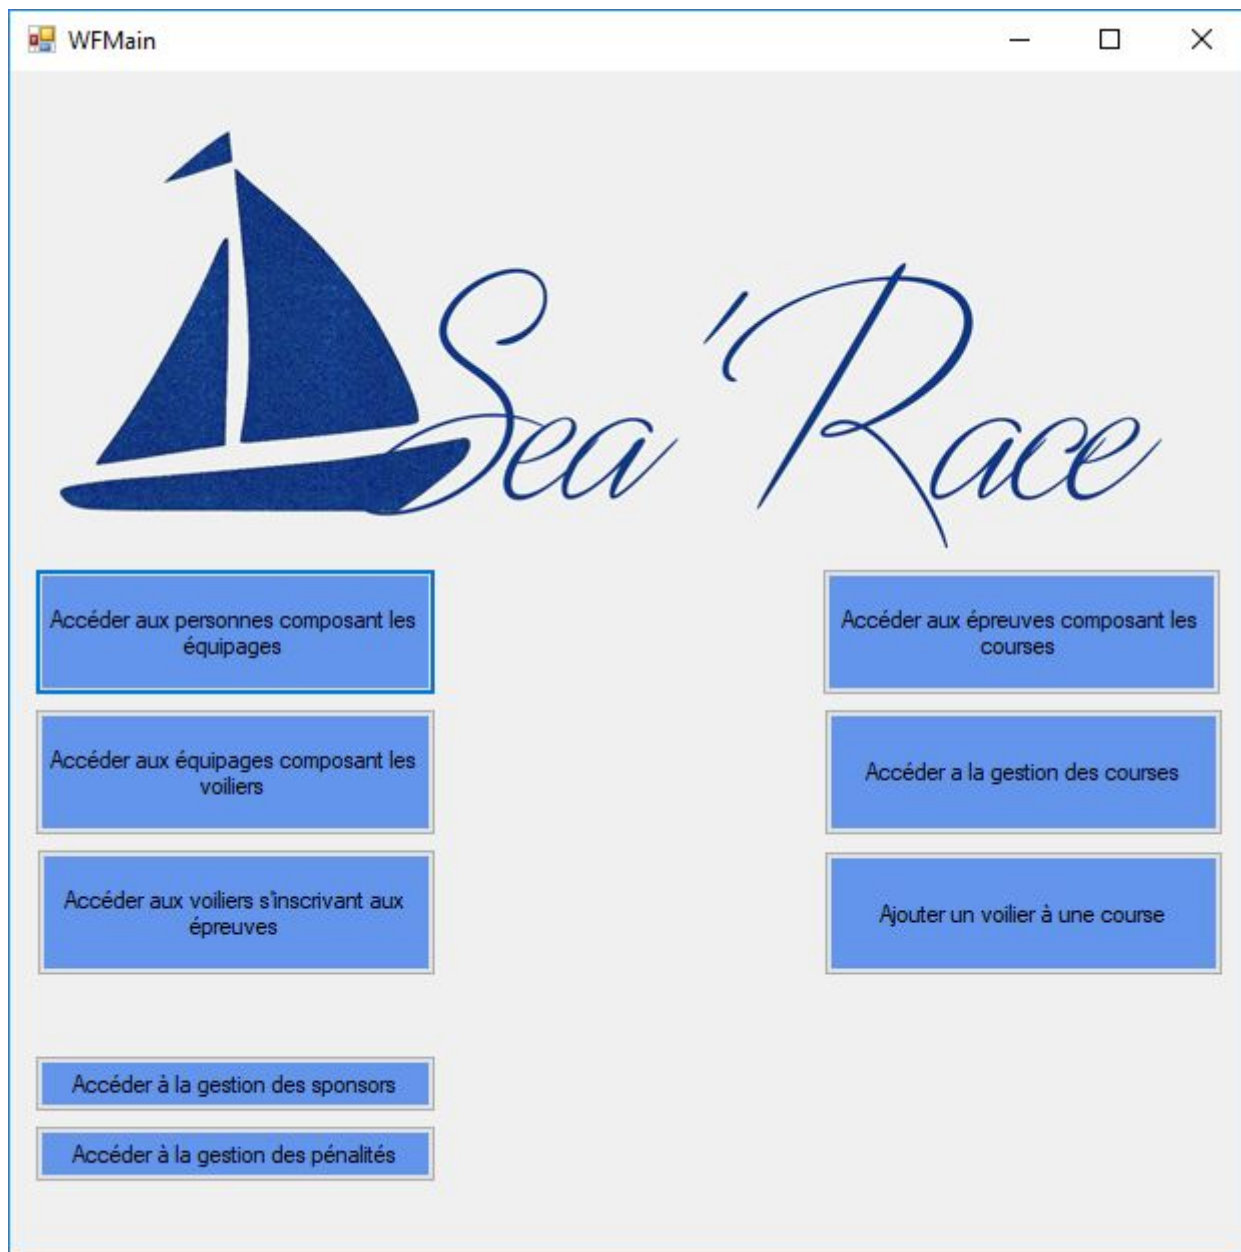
WFMain

Sea 'Race

Accéder aux personnes composant les équipages

Accéder aux épreuves composant les courses

Accéder aux équipages composant les voiliers

Accéder a la gestion des courses

Accéder aux voiliers s'inscrivant aux épreuves

Ajouter un voilier à une course

Accéder à la gestion des sponsors

Accéder à la gestion des pénalités